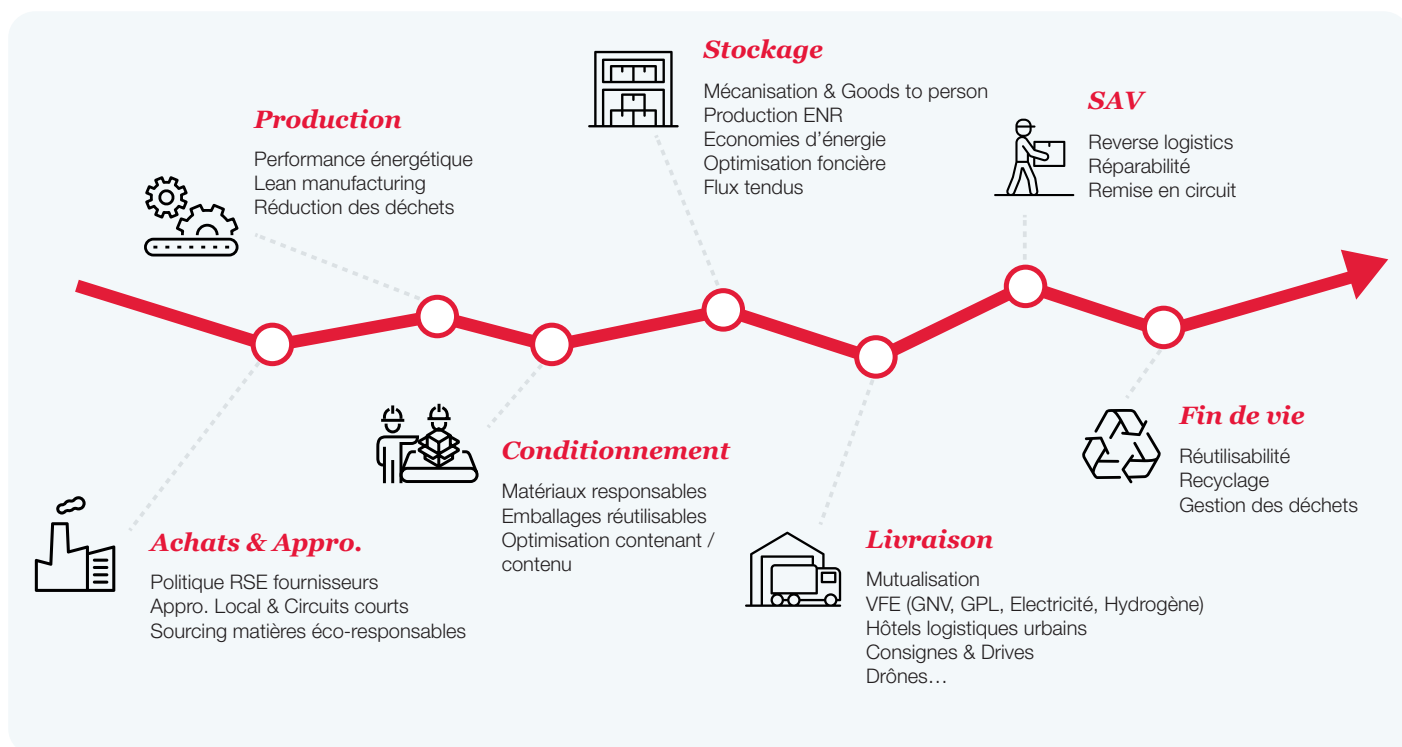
Stockage
Mécanisation & Goods to person
Production ENR
Economies d'énergie
Optimisation foncière
Flux tendus

Production
Performance énergétique
Lean manufacturing
Réduction des déchets

SAV
Reverse logistics
Réparabilité
Remise en circuit

Conditionnement
Matériaux responsables
Emballages réutilisables
Optimisation contenant / contenu

Fin de vie
Réutilisabilité
Recyclage
Gestion des déchets

Achats & Appro.
Politique RSE fournisseurs
Appro. Local & Circuits courts
Sourcing matières éco-responsables

Livraison
Mutualisation
VFE (GNV, GPL, Electricité, Hydrogène)
Hôtels logistiques urbains
Consignes & Drives
Drônes…